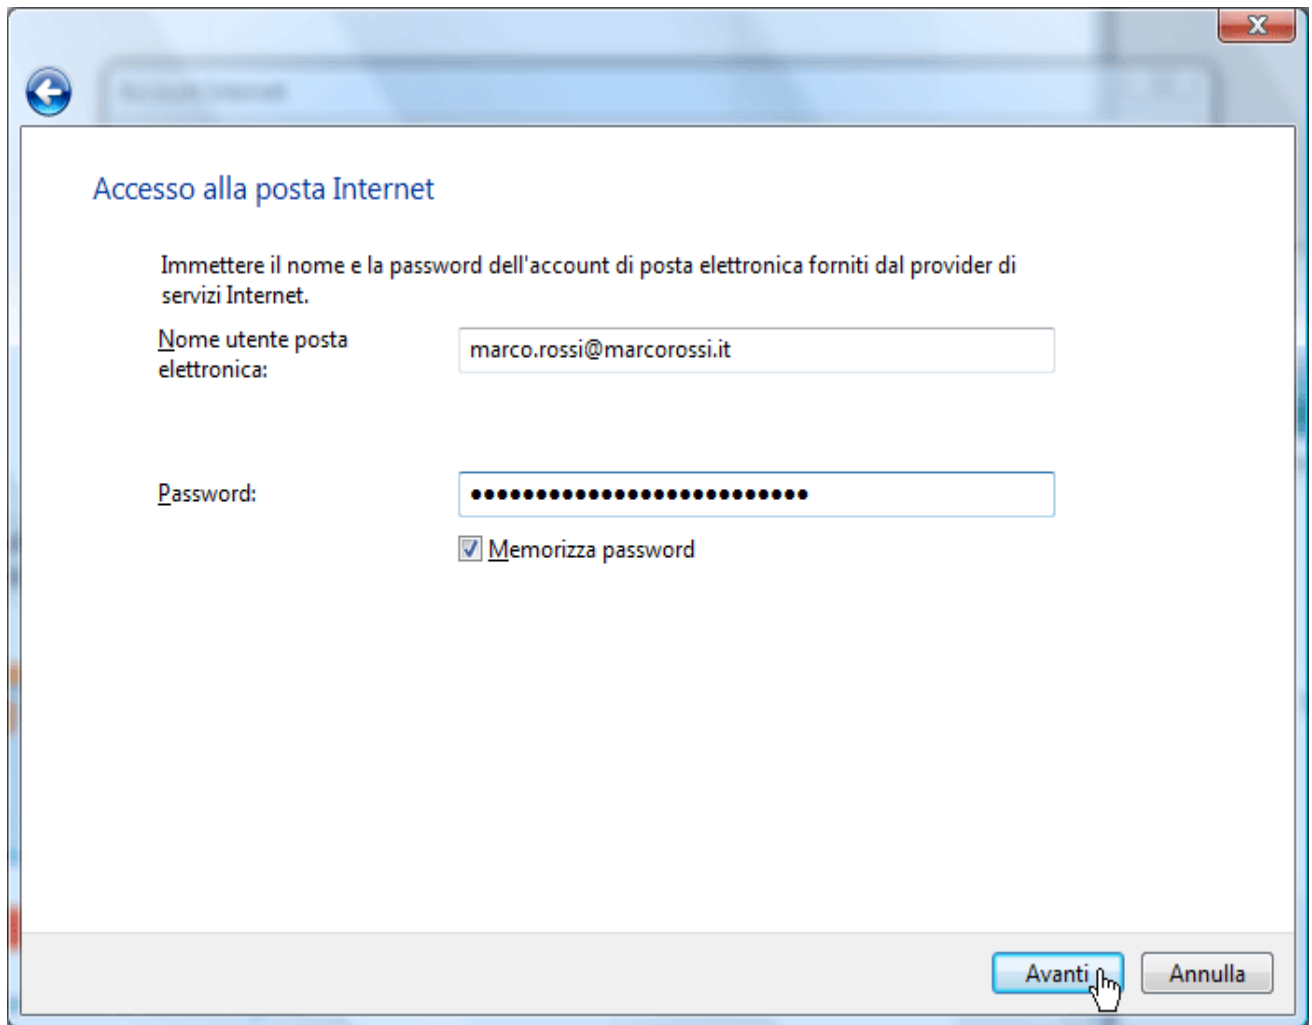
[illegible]

Accesso alla posta Internet

Immettere il nome e la password dell'account di posta elettronica forniti dal provider di servizi Internet.

Nome utente posta elettronica:

marco.rossi@marcorossi.it

Password:

••••••••••••••••••••••••••

Memorizza password

Avanti

Annulla